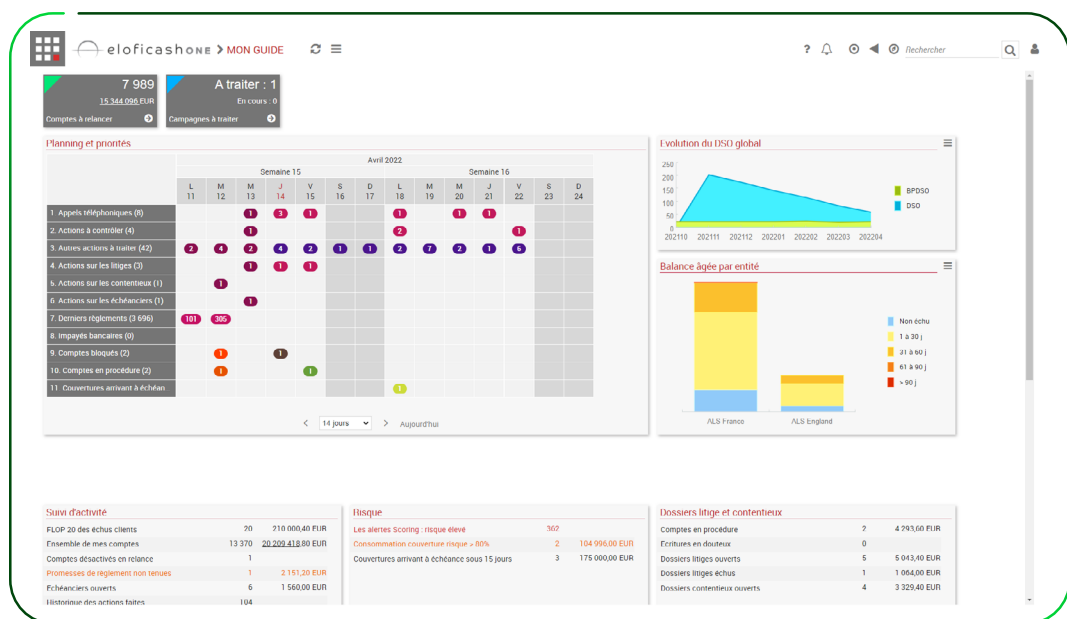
eloficashONE > MON GUIDE

Rechercher

7 989
15 344 096 EUR
Comptes à relancer

A traiter : 1
En cours : 0
Campagnes à traiter

Planning et priorités

| | Avril 2022 | | | | | | | | | | | | | |
|---|---|---|---|---|---|---|---|---|---|---|---|---|---|---|
| | Semaine 15 | | | | | | | Semaine 16 | | | | | | |
| | L 11 | M 12 | M 13 | J 14 | V 15 | S 16 | D 17 | L 18 | M 19 | M 20 | J 21 | V 22 | S 23 | D 24 |
| 1. Appels téléphoniques (8) | | | 1 | 3 | 1 | | | 1 | | 1 | 1 | | | |
| 2. Actions à contrôler (4) | | | 1 | | | | | 2 | | | | 1 | | |
| 3. Autres actions à traiter (42) | 2 | 4 | 2 | 4 | 2 | 1 | 1 | 2 | 7 | 2 | 1 | 6 | | |
| 4. Actions sur les litiges (3) | | | 1 | 1 | 1 | | | | | | | | | |
| 5. Actions sur les contentieux (1) | | 1 | | | | | | | | | | | | |
| 6. Actions sur les échéanciers (1) | | | 1 | | | | | | | | | | | |
| 7. Derniers règlements (3 696) | 101 | 305 | | | | | | | | | | | | |
| 8. Impayés bancaires (0) | | | | | | | | | | | | | | |
| 9. Comptes bloqués (2) | | 1 | | 1 | | | | | | | | | | |
| 10. Comptes en procédure (2) | | 1 | | | 1 | | | | | | | | | |
| 11. Couvertures arrivant à échéan | | | | | | | | 1 | | | | | | |

14 jours
Aujourd'hui

Evolution du DSO global
250
200
150
100
50
0
202110 202111 202112 202201 202202 202203 202204
BPDSO
DSO

Balance âgée par entité
Non échu
1 à 30 j
31 à 60 j
61 à 90 j
> 90 j
ALS France
ALS England

Suivi d'activité
| | | |
|---|---|---|
| FLOP 20 des échus clients | 20 | 210 000,40 EUR |
| Ensemble de mes comptes | 13 370 | 20 209 418,80 EUR |
| Comptes désactivés en relance | 1 | |
| Promesses de règlement non tenues | 1 | 2 151,20 EUR |
| Echéanciers ouverts | 6 | 1 560,00 EUR |
| Historique des actions faites | 104 | |

Risque
| | | |
|---|---|---|
| Les alertes Scoring : risque élevé | 302 | |
| Consommation couverture risque > 80% | 2 | 104 996,00 EUR |
| Couvertures arrivant à échéance sous 15 jours | 3 | 175 000,00 EUR |

Dossiers litige et contentieux
| | | |
|---|---|---|
| Comptes en procédure | 2 | 4 293,60 EUR |
| Ecritures en douteux | 0 | |
| Dossiers litiges ouverts | 5 | 5 043,40 EUR |
| Dossiers litiges échus | 1 | 1 064,00 EUR |
| Dossiers contentieux ouverts | 4 | 3 329,40 EUR |